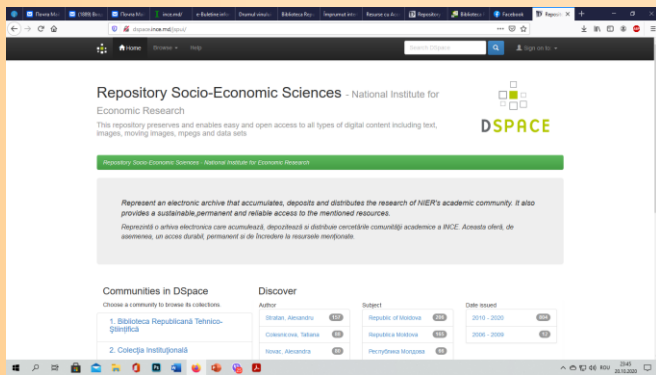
Revista Mo | (1689) Boo | Revista Mo | ince.md/ | e-Buletine info | Drumul vinului | Biblioteca Rep | Împrumut inte | Resurse cu Acc | Repository | Biblioteca | Facebook | Reposi

dspace.ince.md/jspui/

Home Browse Help

Search DSpace

Sign on to:

Repository Socio-Economic Sciences - National Institute for Economic Research

This repository preserves and enables easy and open access to all types of digital content including text, images, moving images, mpegs and data sets

DSPACE

Repository Socio-Economic Sciences - National Institute for Economic Research

Represent an electronic archive that accumulates, deposits and distributes the research of NIER's academic community. It also provides a sustainable,permanent and reliable access to the mentioned resources.

Reprezintă o arhivă electronica care acumulează, depozitează și distribuie cercetările comunității academice a INCE. Acesta oferă, de asemenea, un acces durabil, permanent și de încredere la resursele menționate.

Communities in DSpace

Choose a community to browse its collections.

1. Biblioteca Republicană Tehnico-Științifică

2. Colecția Instituțională

Discover

Author

Stratan, Alexandru 157

Colesnicova, Tatiana 69

Iovuc, Alexandra 60

Subject

Republic of Moldova 269

Republica Moldova 151

Республика Молдова 93

Date issued

2010 - 2020 604

2000 - 2009 12

ROU 23:45 20.10.2020